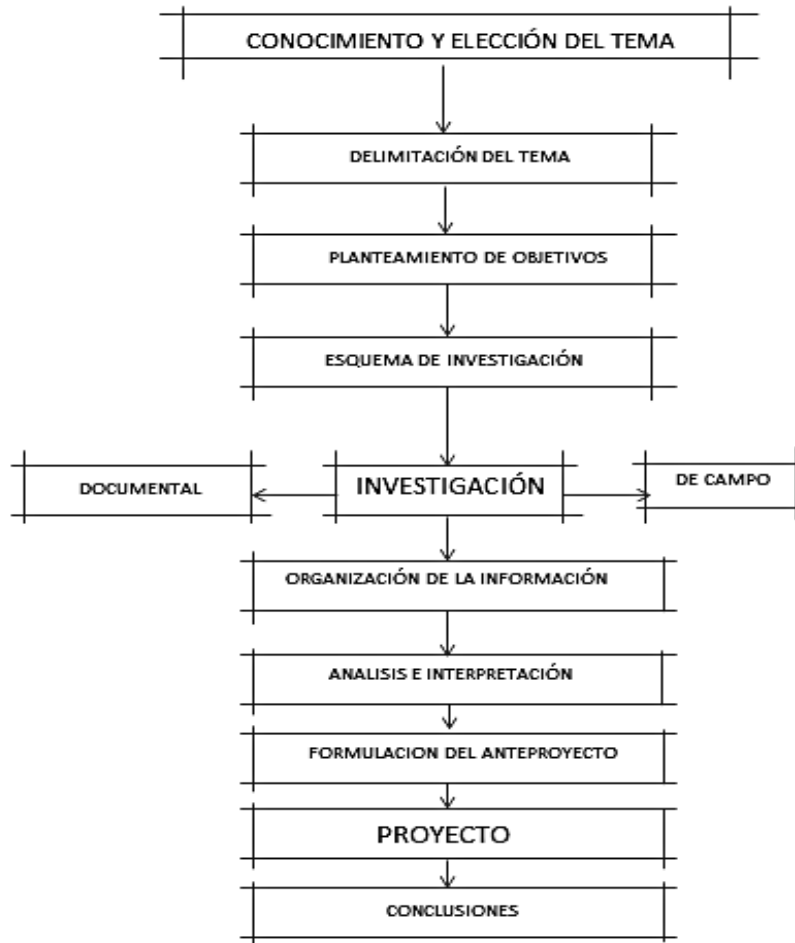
CONOCIMIENTO Y ELECCIÓN DEL TEMA

DELIMITACIÓN DEL TEMA

PLANTEAMIENTO DE OBJETIVOS

ESQUEMA DE INVESTIGACIÓN

DOCUMENTAL

INVESTIGACIÓN

DE CAMPO

ORGANIZACIÓN DE LA INFORMACIÓN

ANALISIS E INTERPRETACIÓN

FORMULACION DEL ANTEPROYECTO

PROYECTO

CONCLUSIONES